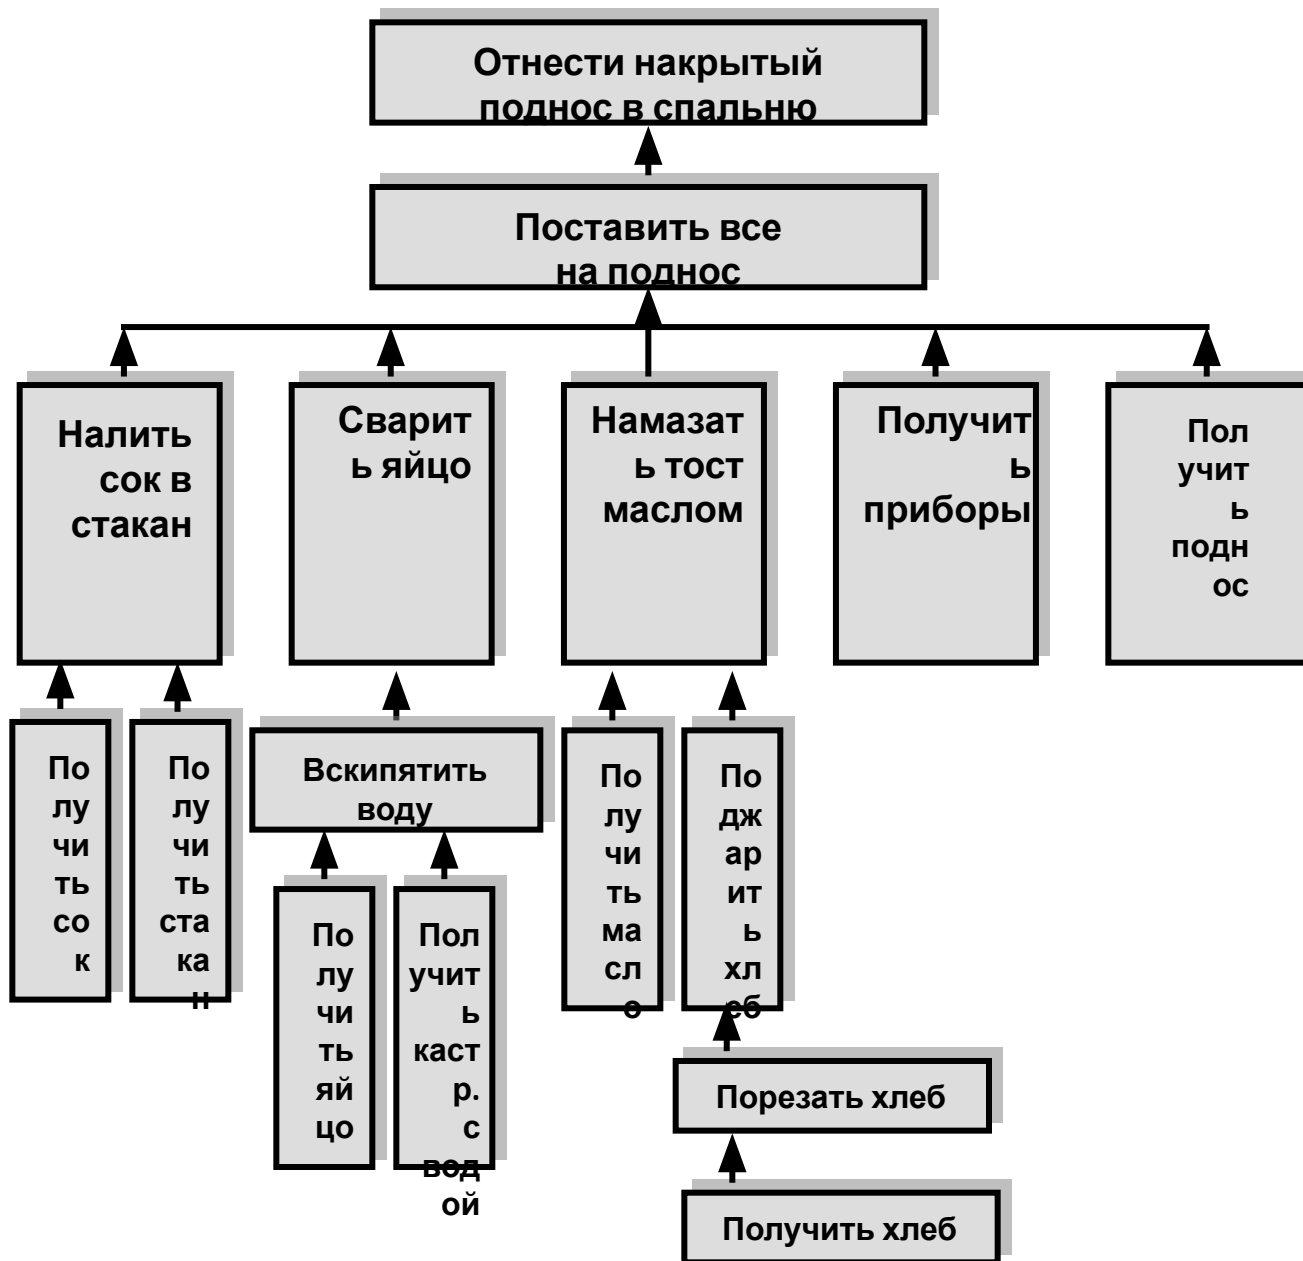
Отнести накрытый поднос в спальню

Поставить все на поднос

Налить сок в стакан

Сварить яйцо

Намазать тост маслом

Получить приборы

Получить поднос

Получить сок

Получить стакан

Вскипятить воду

Получить масло

Поджарить хлеб

Получить яйцо

Получить кастр. с водой

Порезать хлеб

Получить хлеб